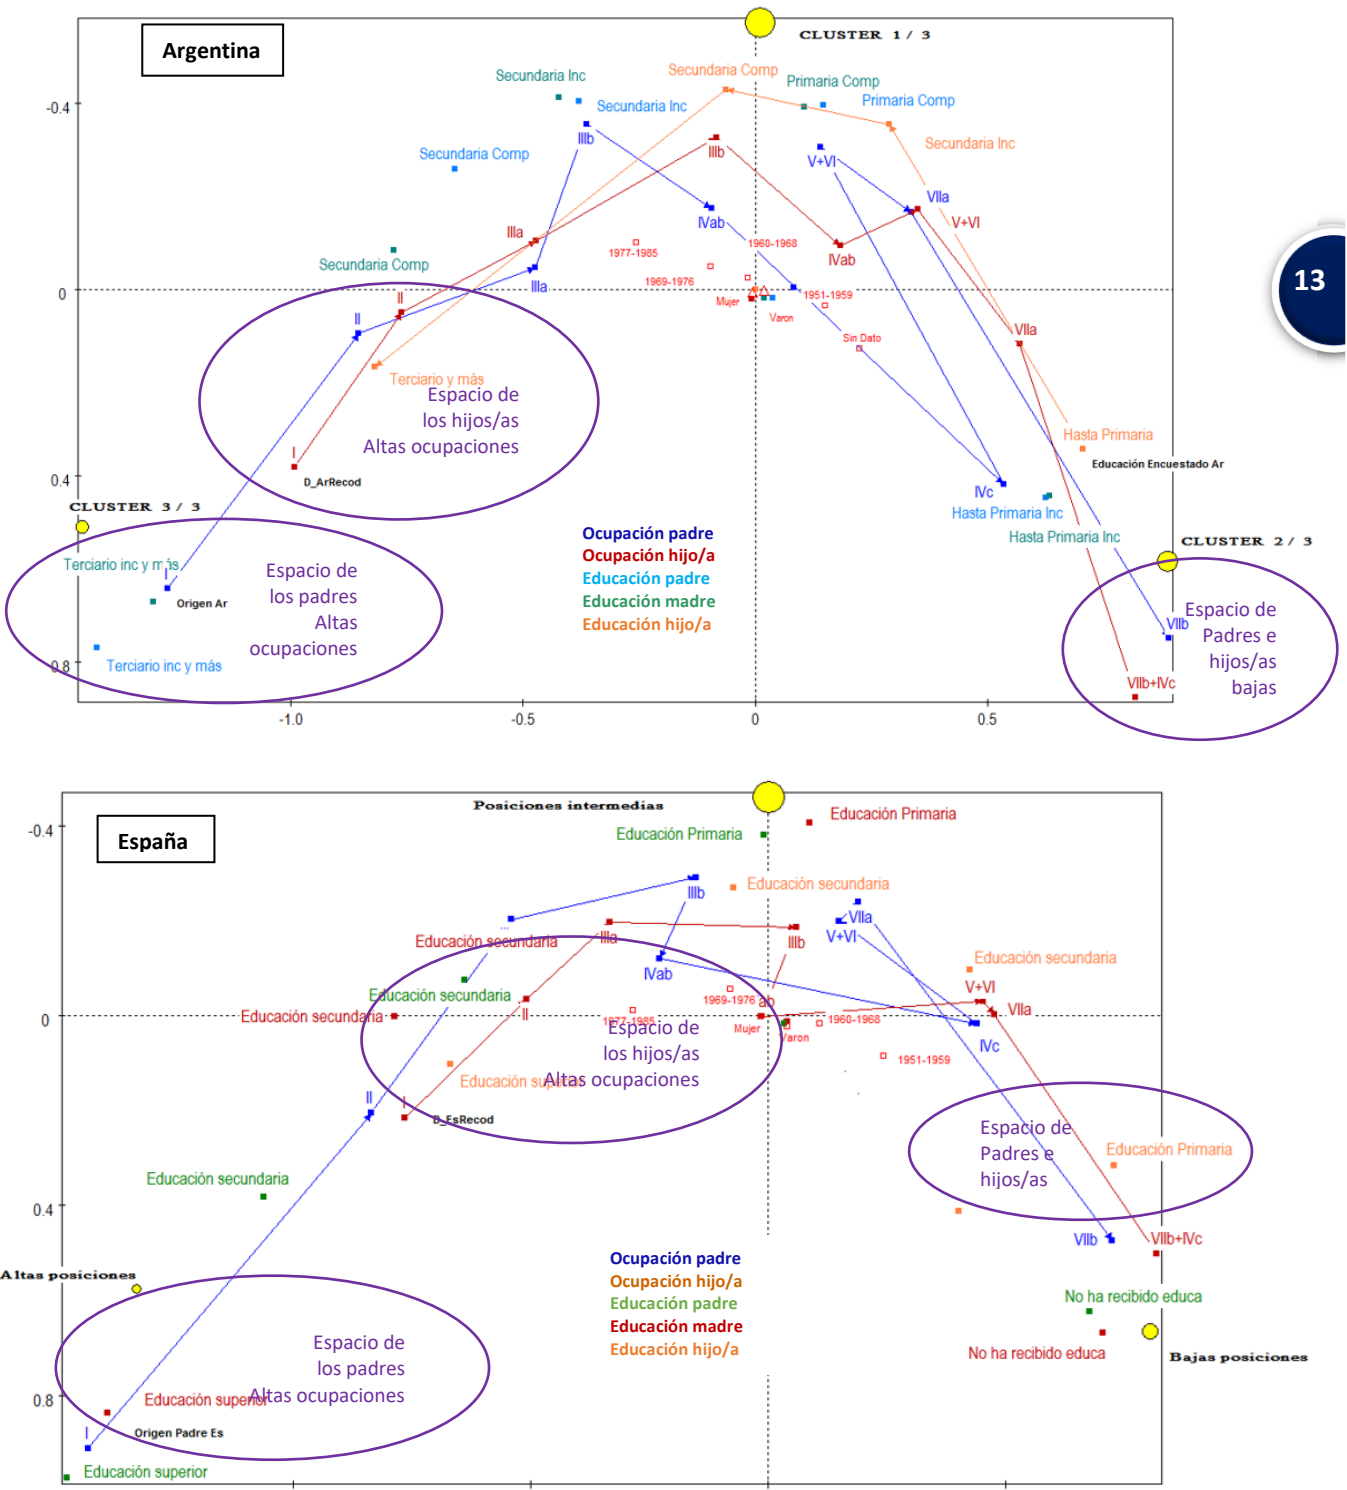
Argentina

CLUSTER 1 / 3

-0.4

Secundaria Inc
Secundaria Comp
Primaria Comp
Secundaria Inc
Primaria Comp
Secundaria Inc
IIIb
IIIb
Secundaria Comp
V+VI
VIIa
V+VI
IVab
1960-1968
IIIa
1977-1985
IVab
Secundaria Comp
1969-1976
IIIa
0
II
Mujer
Varon
1951-1959
II
Sin Dato
VIIa
Terciario y más
Espacio de los hijos/as Altas ocupaciones
I
Hasta Primaria
Educación Encuestado Ar
D_ArRecod
0.4
IVc
CLUSTER 3 / 3
Hasta Primaria Inc
Hasta Primaria Inc
Ocupación padre
Ocupación hijo/a
Educación padre
Educación madre
Educación hijo/a
CLUSTER 2 / 3
Terciario inc y más
I
Origen Ar
Espacio de los padres Altas ocupaciones
Espacio de Padres e hijos/as bajas
VIIb
Terciario inc y más
0.8
VIIb+IVc
-1.0
-0.5
0
0.5

13

Posiciones intermedias

-0.4

España

Educación Primaria
Educación Primaria
Educación secundaria
IIIb
VIIa
Educación secundaria
IIIa
IIIb
V+VI
IVab
Educación secundaria
Educación secundaria
V+VI
0
Educación secundaria
II
1969-1976
ab
VIIa
1977-1985
Espacio de los hijos/as
Mujer
Varon
1960-1968
IVc
1951-1959
Educación superior
Altas ocupaciones
II
I
D_EsRecod
Espacio de Padres e hijos/as
Educación Primaria
Educación secundaria
0.4
VIIb
VIIb+IVc
Altas posiciones
Ocupación padre
Ocupación hijo/a
Educación padre
Educación madre
Educación hijo/a
No ha recibido educa
No ha recibido educa
Bajas posiciones
Espacio de los padres Altas ocupaciones
Educación superior
0.8
I
Origen Padre Es
Educación superior